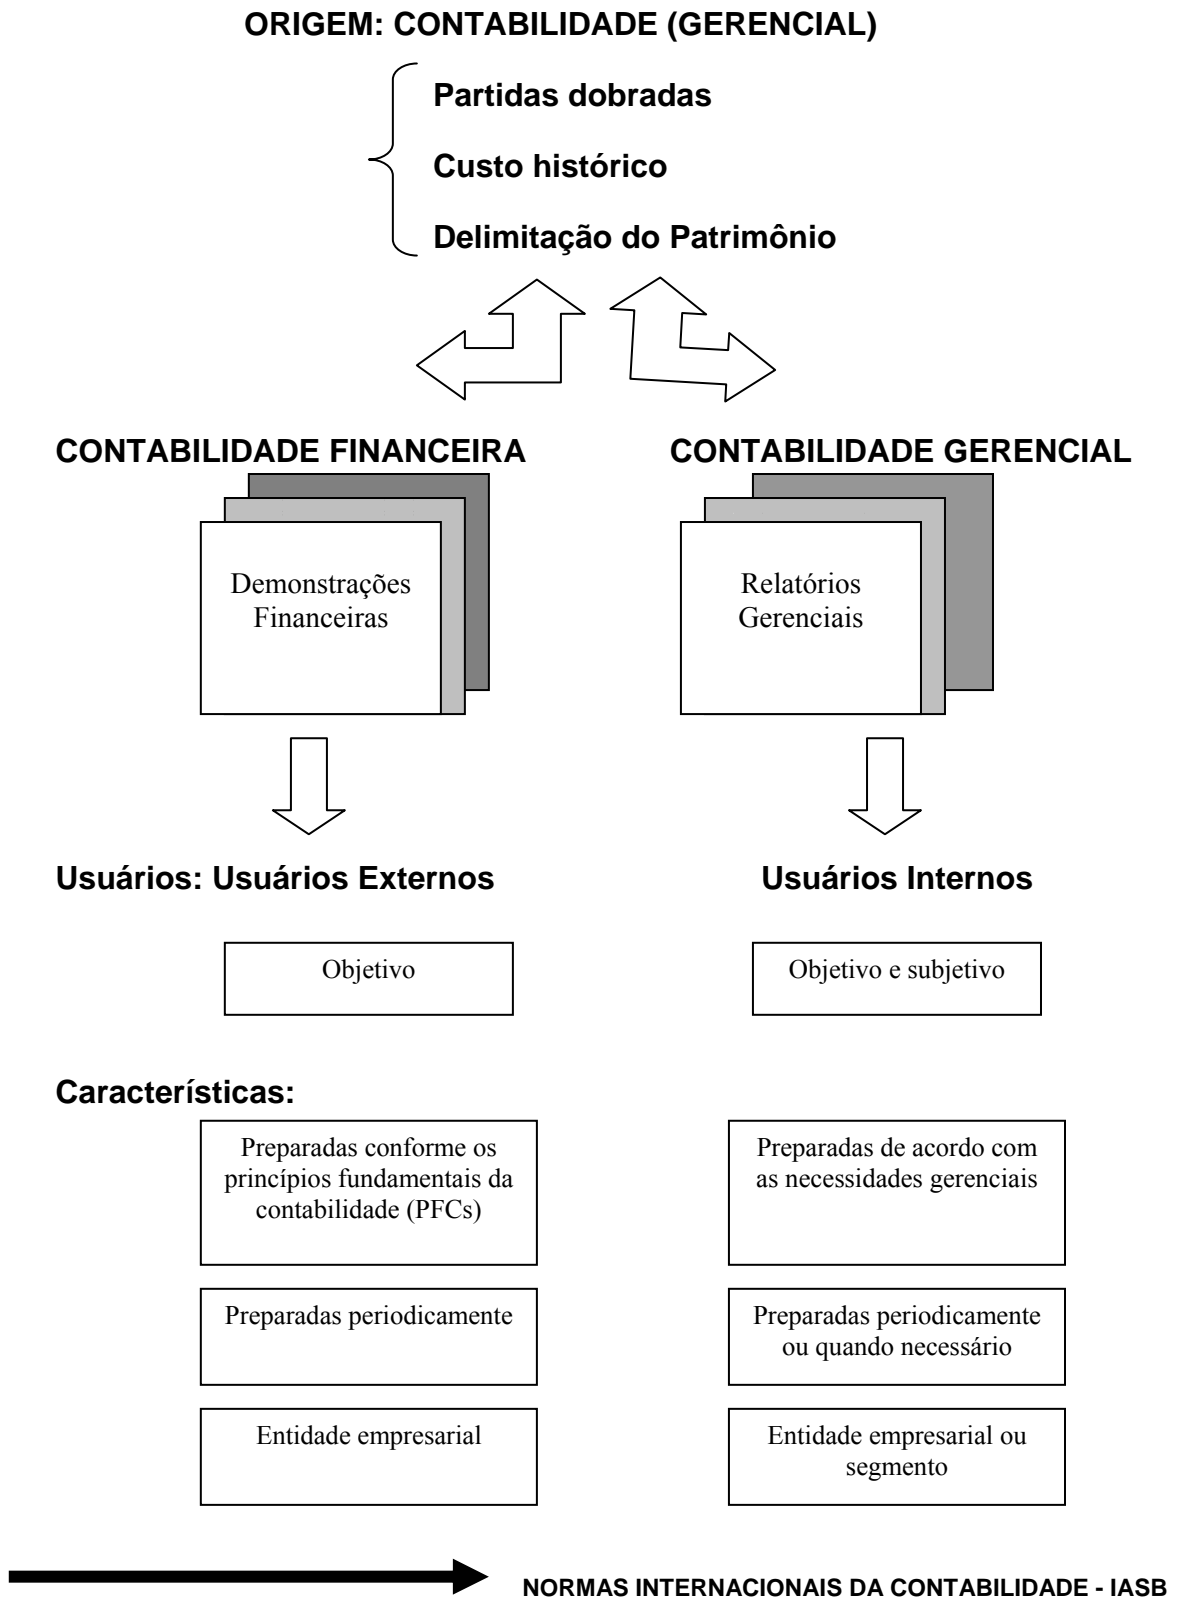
ORIGEM: CONTABILIDADE (GERENCIAL)

Partidas dobradas

Custo histórico

Delimitação do Patrimônio

CONTABILIDADE FINANCEIRA

Demonstrações Financeiras

CONTABILIDADE GERENCIAL

Relatórios Gerenciais

Usuários: Usuários Externos

Usuários Internos

Objetivo

Objetivo e subjetivo

Características:

Preparadas conforme os princípios fundamentais da contabilidade (PFCs)

Preparadas de acordo com as necessidades gerenciais

Preparadas periodicamente

Preparadas periodicamente ou quando necessário

Entidade empresarial

Entidade empresarial ou segmento

NORMAS INTERNACIONAIS DA CONTABILIDADE - IASB